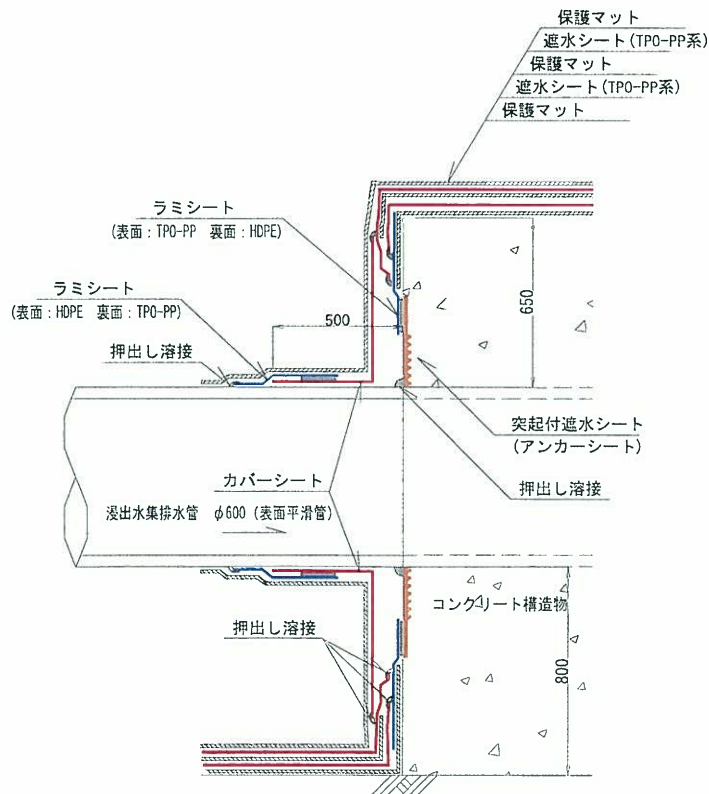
保護マット
遮水シート(TPO-PP系)
保護マット
遮水シート(TPO-PP系)
保護マット

ラミシート
(表面:TPO-PP 裏面:HDPE)

ラミシート
(表面:HDPE 裏面:TPO-PP)

500

650

押出し溶接

突起付遮水シート
(アンカーシート)

カバーシート

押出し溶接

浸出水集排水管 $\phi$600 (表面平滑管)

コンクリート構造物

押出し溶接

800